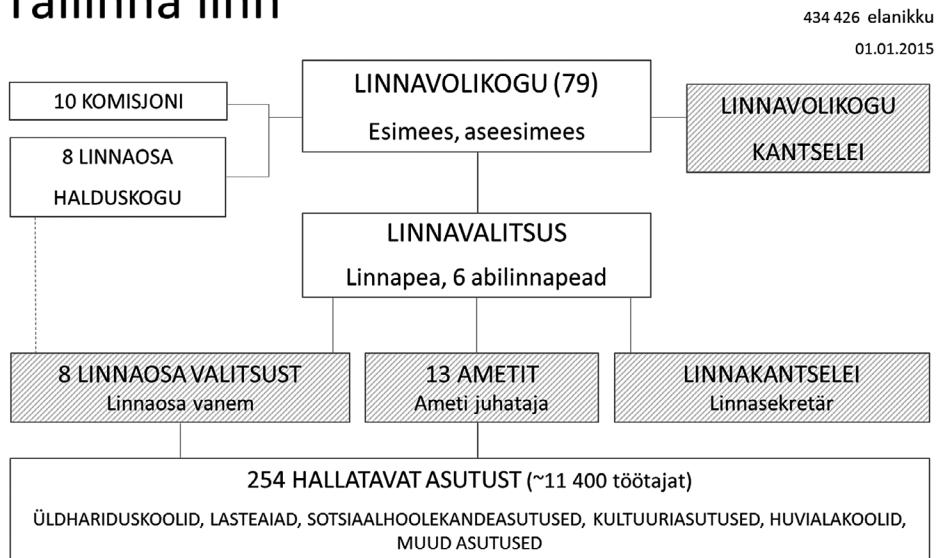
Tallinna linn

434 426 elanikku

01.01.2015

LINNAVOLIKOGU (79)
Esimees, aseesimees

10 KOMISJONI

8 LINNAOSA HALDUSKOGU

LINNAVOLIKOGU KANTSELEI

LINNAVALITSUS
Linnapea, 6 abilinnapead

8 LINNAOSA VALITSUST
Linnaosa vanem

13 AMETIT
Ameti juhataja

LINNAKANTSELEI
Linnasekretär

254 HALLATAVAT ASUTUST (~11 400 töötajat)

ÜLDHARIDUSKOOLID, LASTEAIAD, SOTSIAALHOOLEKANDEASUTUSED, KULTUURIASUTUSED, HUVIALAKOOLID, MUUD ASUTUSED